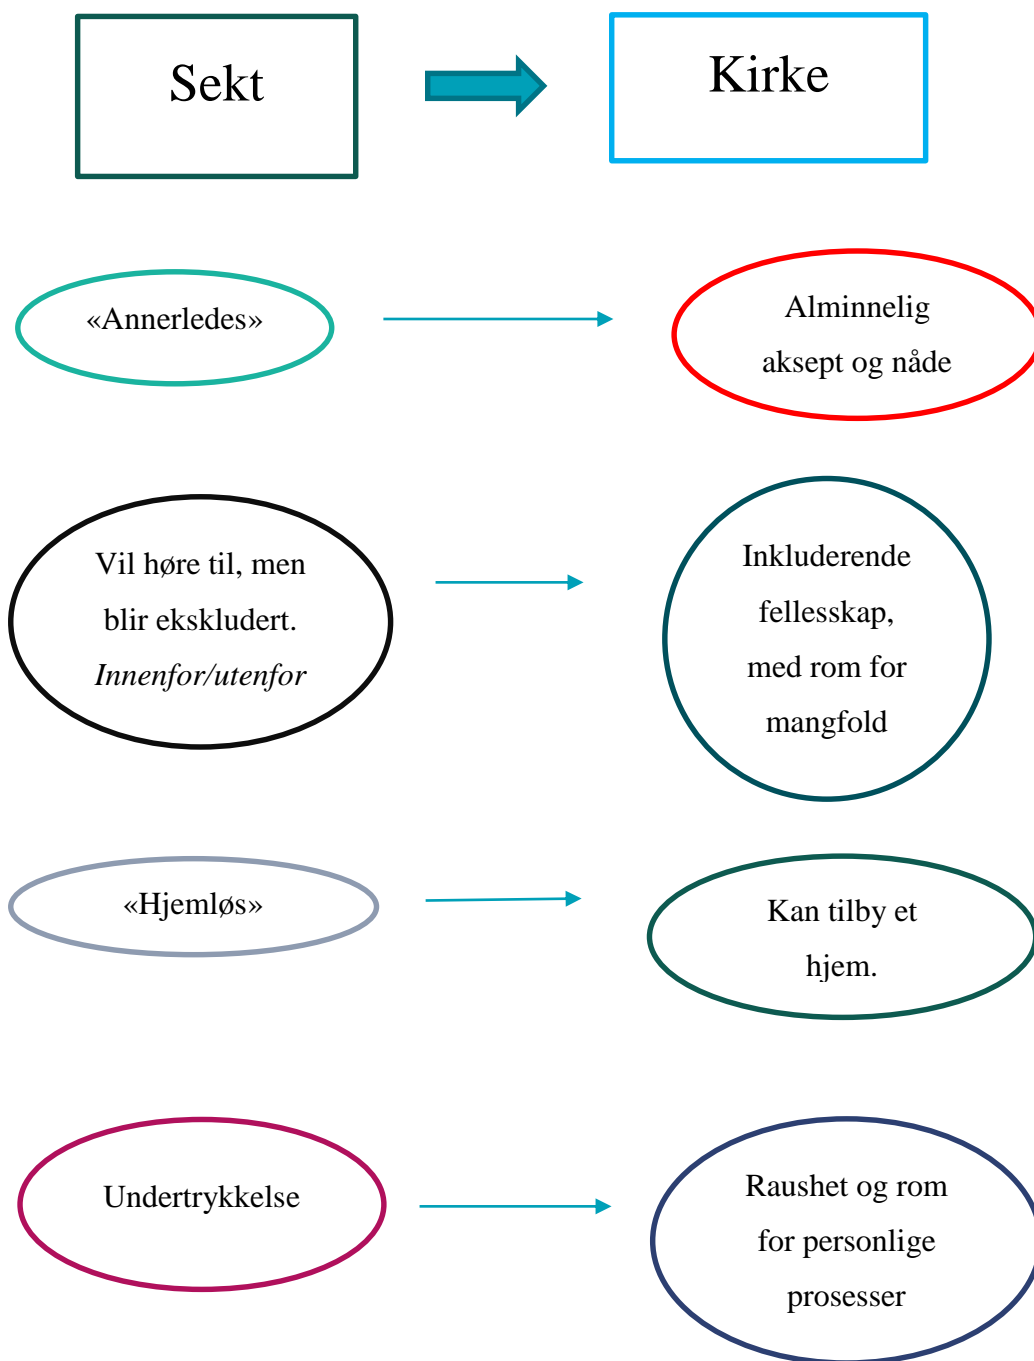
Sekt

Kirke

«Annerledes»

Alminnelig aksept og nåde

Vil høre til, men blir ekskludert. *Innenfor/utenfor*

Inkluderende fellesskap, med rom for mangfold

«Hjemløs»

Kan tilby et hjem.

Undertrykkelse

Raushet og rom for personlige prosesser